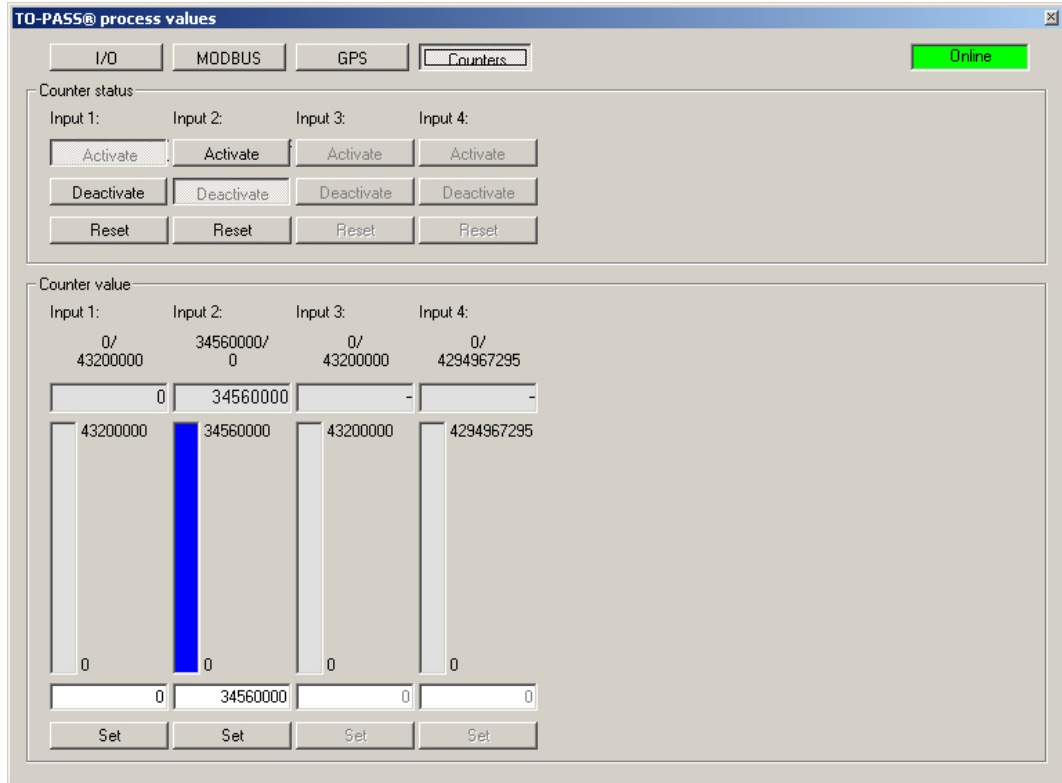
TO-PASS® process values

I/O MODBUS GPS Counters Online

Counter status

Input 1: Input 2: Input 3: Input 4:

Activate Activate Activate Activate

Deactivate Deactivate Deactivate Deactivate

Reset Reset Reset Reset

Counter value

Input 1: Input 2: Input 3: Input 4:

0/ 43200000 34560000/ 0 0/ 43200000 0/ 4294967295

0 34560000 - -

43200000 34560000 43200000 4294967295

0 0 0 0

0 34560000 0 0

Set Set Set Set